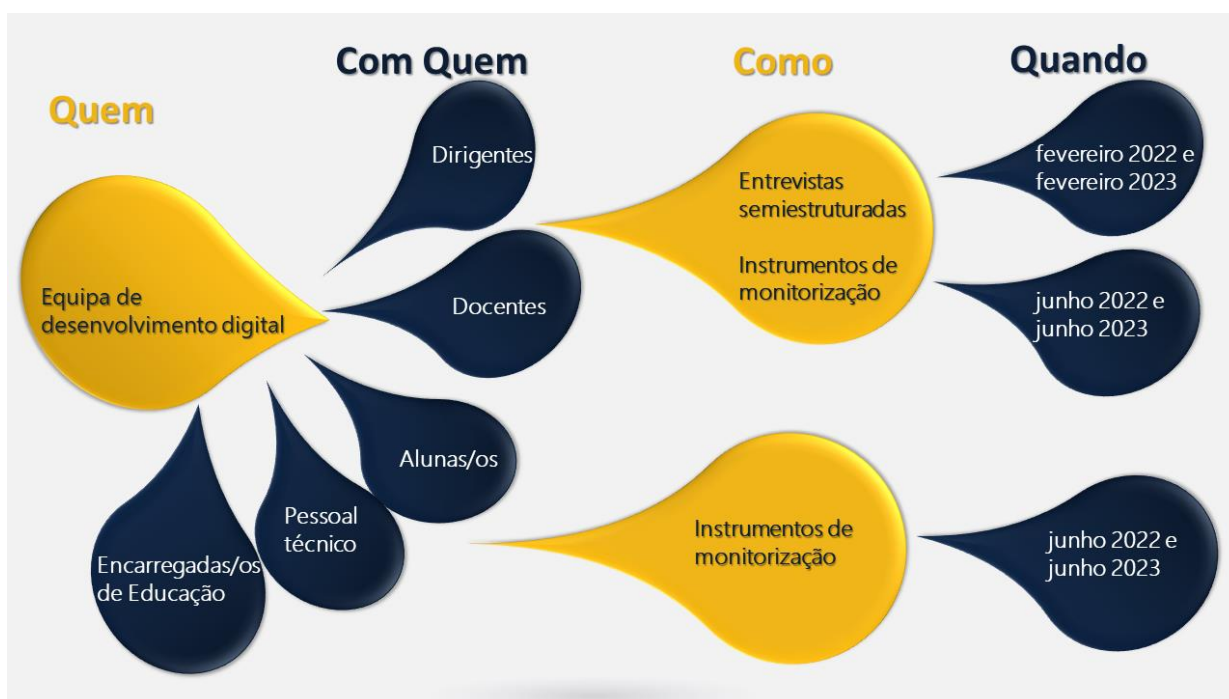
Quem

Com Quem

Como

Quando

Equipa de desenvolvimento digital

Dirigentes

Docentes

Alunas/os

Pessoal técnico

Encarregadas/os de Educação

Entrevistas semiestruturadas

Instrumentos de monitorização

Instrumentos de monitorização

fevereiro 2022 e fevereiro 2023

junho 2022 e junho 2023

junho 2022 e junho 2023